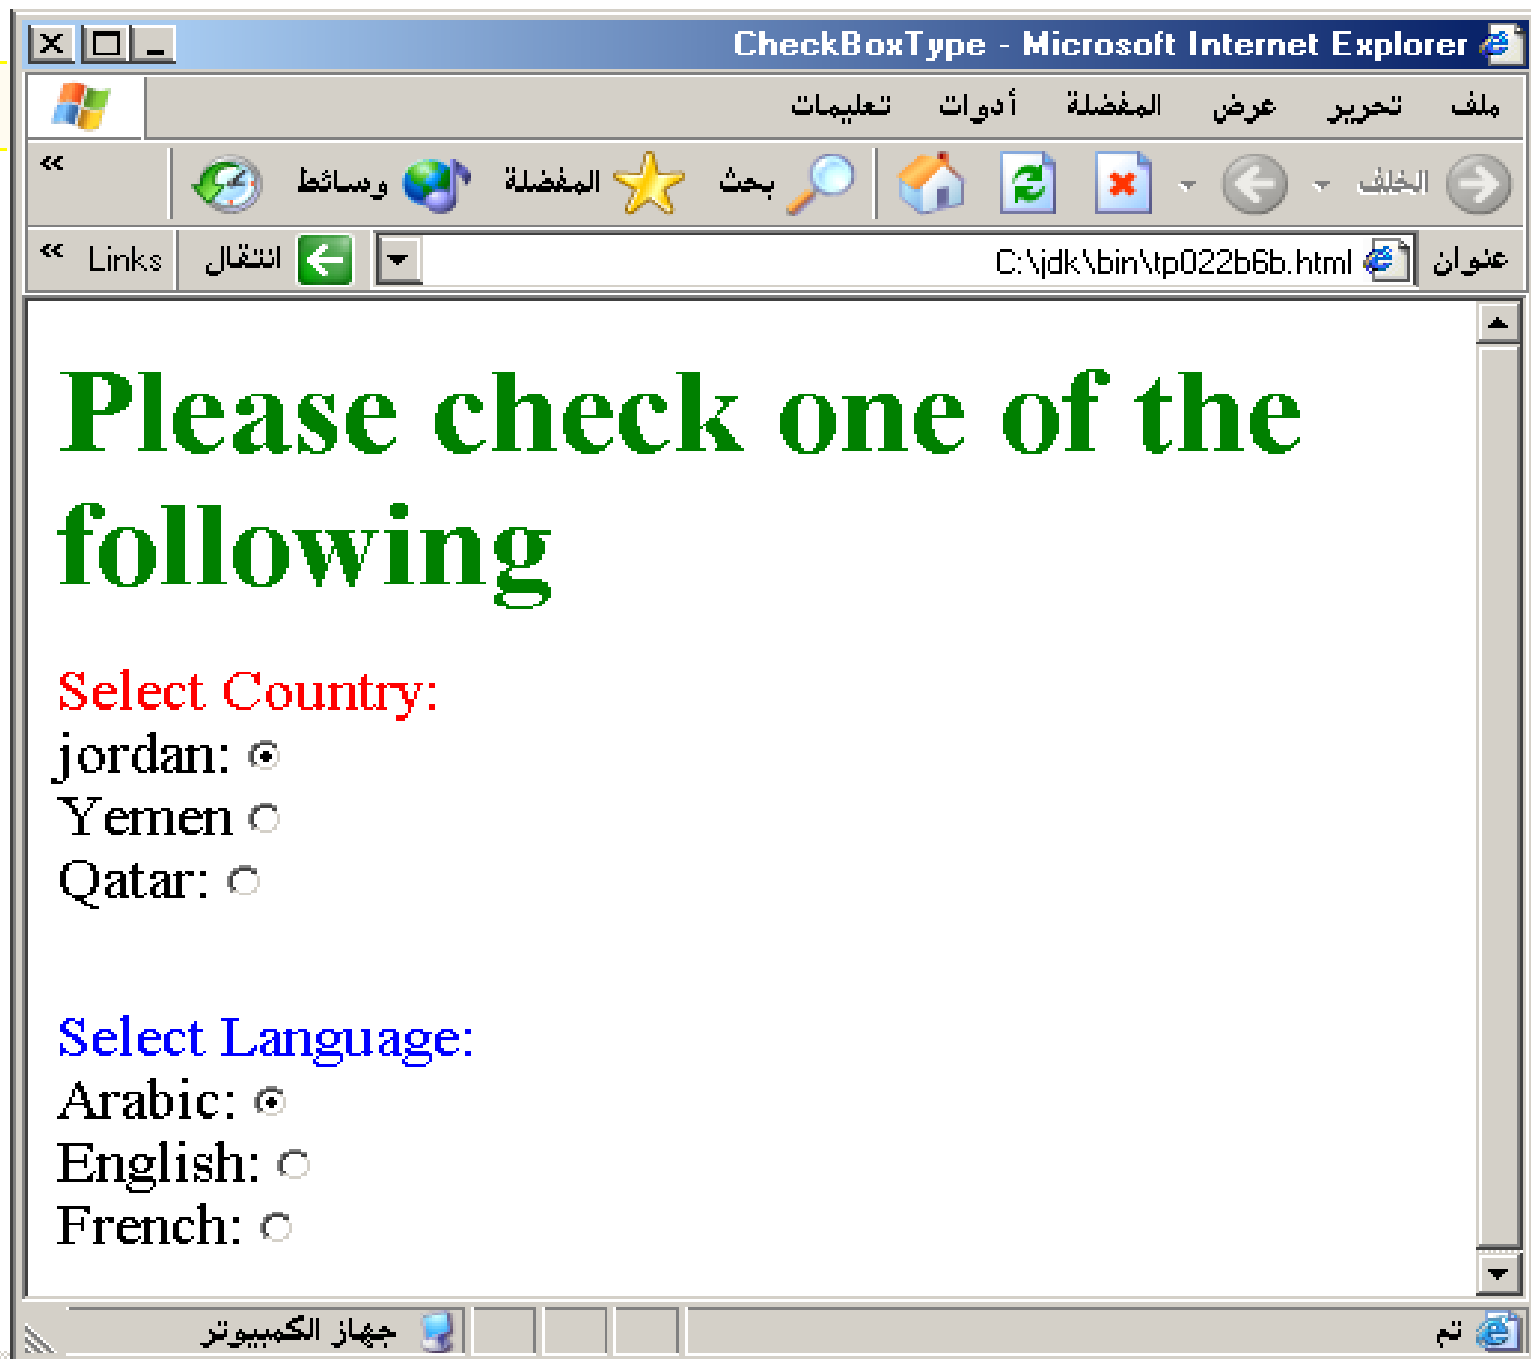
CheckBoxType - Microsoft Internet Explorer

ملف تحرير عرض المفضلة أدوات تعليمات

الخلف بحث المفضلة وسائط

عنوان C:\jdk\bin\tp022b6b.html انتقال Links

Please check one of the following

Select Country:
jordan:
Yemen
Qatar:

Select Language:
Arabic:
English:
French:

تم جهاز الكمبيوتر